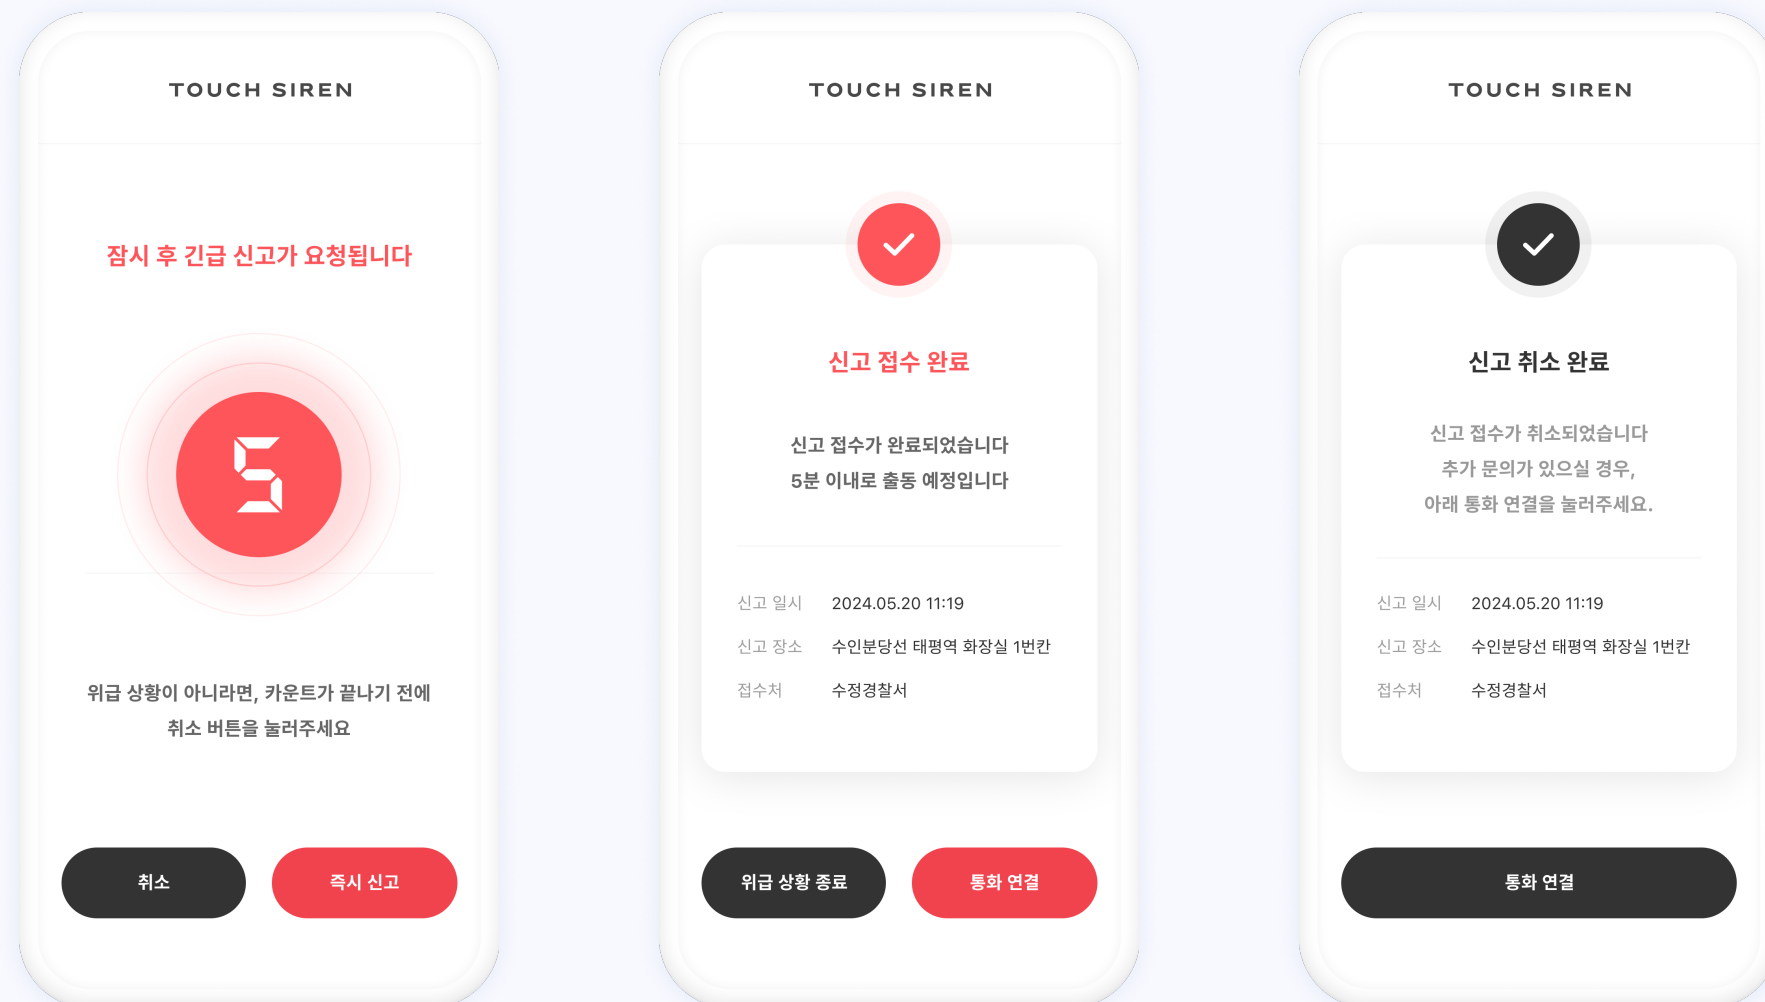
TOUCH SIREN

잠시 후 긴급 신고가 요청됩니다

5

위급 상황이 아니라면, 카운트가 끝나기 전에
취소 버튼을 눌러주세요

취소

즉시 신고

TOUCH SIREN

신고 접수 완료

신고 접수가 완료되었습니다
5분 이내로 출동 예정입니다

| 신고 일시 | 2024.05.20 11:19 |
|---|---|
| 신고 장소 | 수인분당선 태평역 화장실 1번칸 |
| 접수처 | 수정경찰서 |

위급 상황 종료

통화 연결

TOUCH SIREN

신고 취소 완료

신고 접수가 취소되었습니다
추가 문의가 있으실 경우,
아래 통화 연결을 눌러주세요.

| 신고 일시 | 2024.05.20 11:19 |
|---|---|
| 신고 장소 | 수인분당선 태평역 화장실 1번칸 |
| 접수처 | 수정경찰서 |

통화 연결